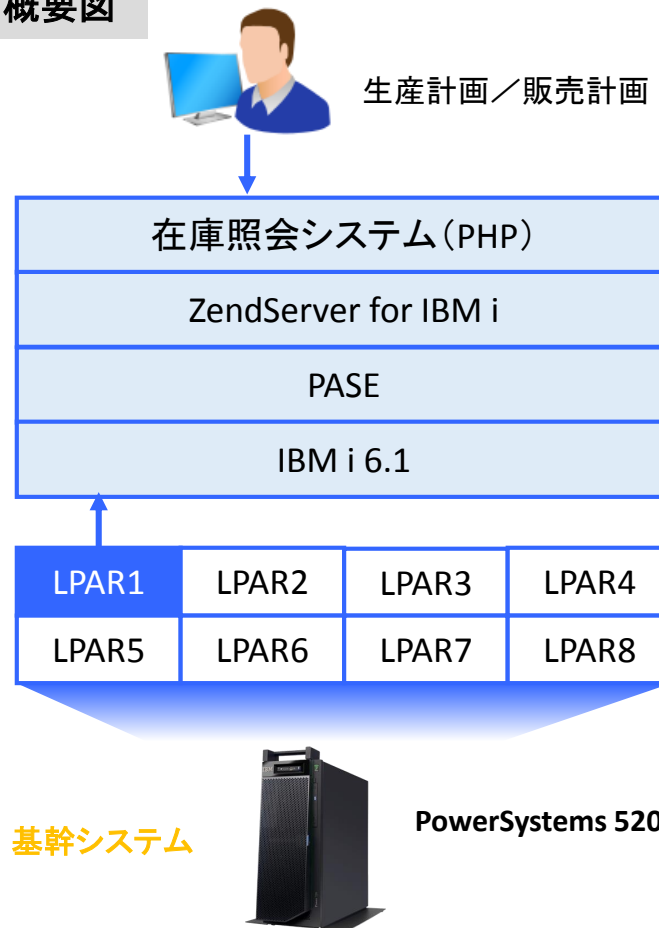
概要図

生産計画／販売計画

在庫照会システム（PHP）

ZendServer for IBM i

PASE

IBM i 6.1

| LPAR1 | LPAR2 | LPAR3 | LPAR4 |
|---|---|---|---|
| LPAR5 | LPAR6 | LPAR7 | LPAR8 |

基幹システム

PowerSystems 520